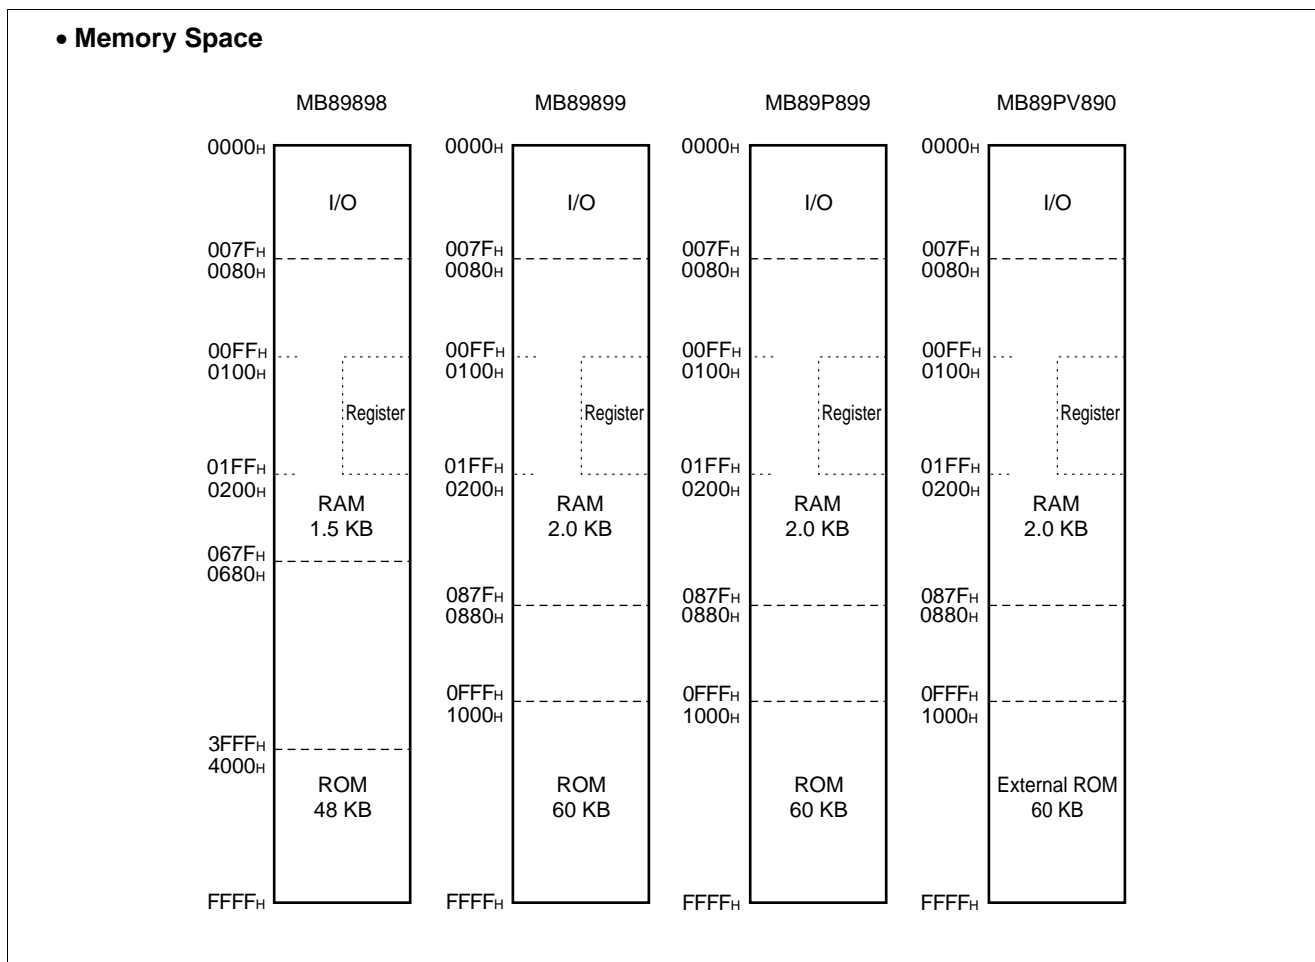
• Memory Space

MB89898

0000H
I/O
007FH
0080H
00FFH
0100H
Register
01FFH
0200H
RAM
1.5 KB
067FH
0680H
3FFFH
4000H
ROM
48 KB
FFFFH

MB89899

0000H
I/O
007FH
0080H
00FFH
0100H
Register
01FFH
0200H
RAM
2.0 KB
087FH
0880H
0FFFH
1000H
ROM
60 KB
FFFFH

MB89P899

0000H
I/O
007FH
0080H
00FFH
0100H
Register
01FFH
0200H
RAM
2.0 KB
087FH
0880H
0FFFH
1000H
ROM
60 KB
FFFFH

MB89PV890

0000H
I/O
007FH
0080H
00FFH
0100H
Register
01FFH
0200H
RAM
2.0 KB
087FH
0880H
0FFFH
1000H
External ROM
60 KB
FFFFH